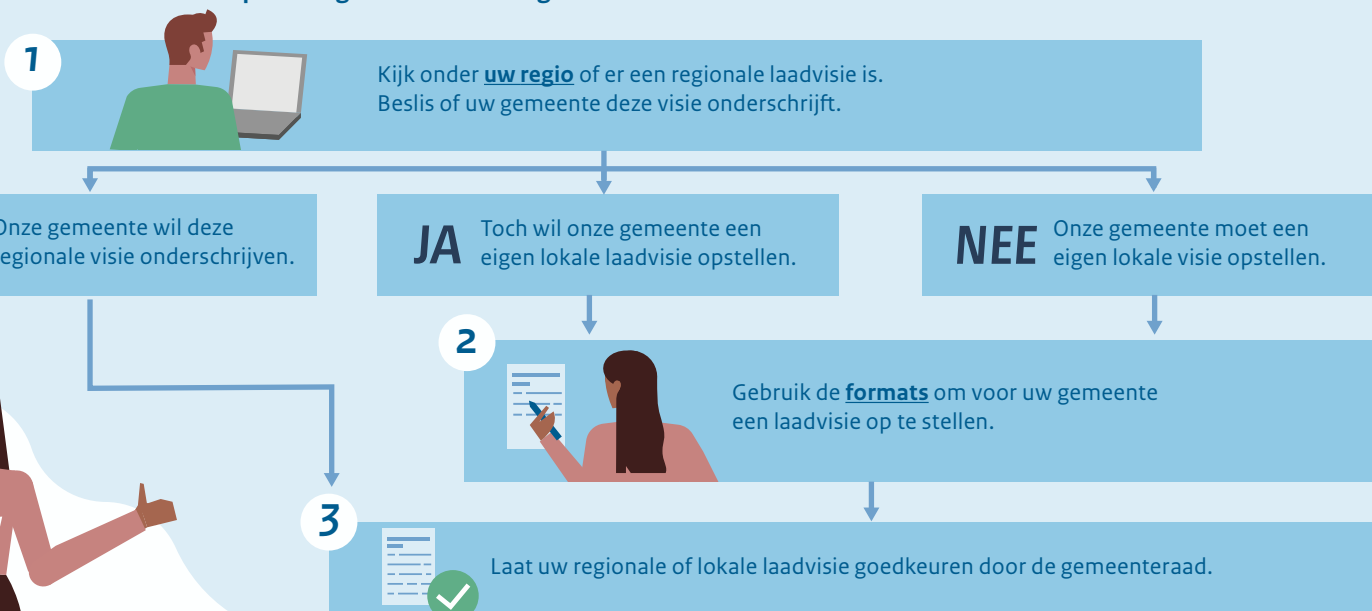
1

Kijk onder **uw regio** of er een regionale laadvisie is. Beslis of uw gemeente deze visie onderschrijft.

Onze gemeente wil deze regionale visie onderschrijven.

JA Toch wil onze gemeente een eigen lokale laadvisie opstellen.

NEE Onze gemeente moet een eigen lokale visie opstellen.

2

Gebruik de **formats** om voor uw gemeente een laadvisie op te stellen.

3

Laat uw regionale of lokale laadvisie goedkeuren door de gemeenteraad.